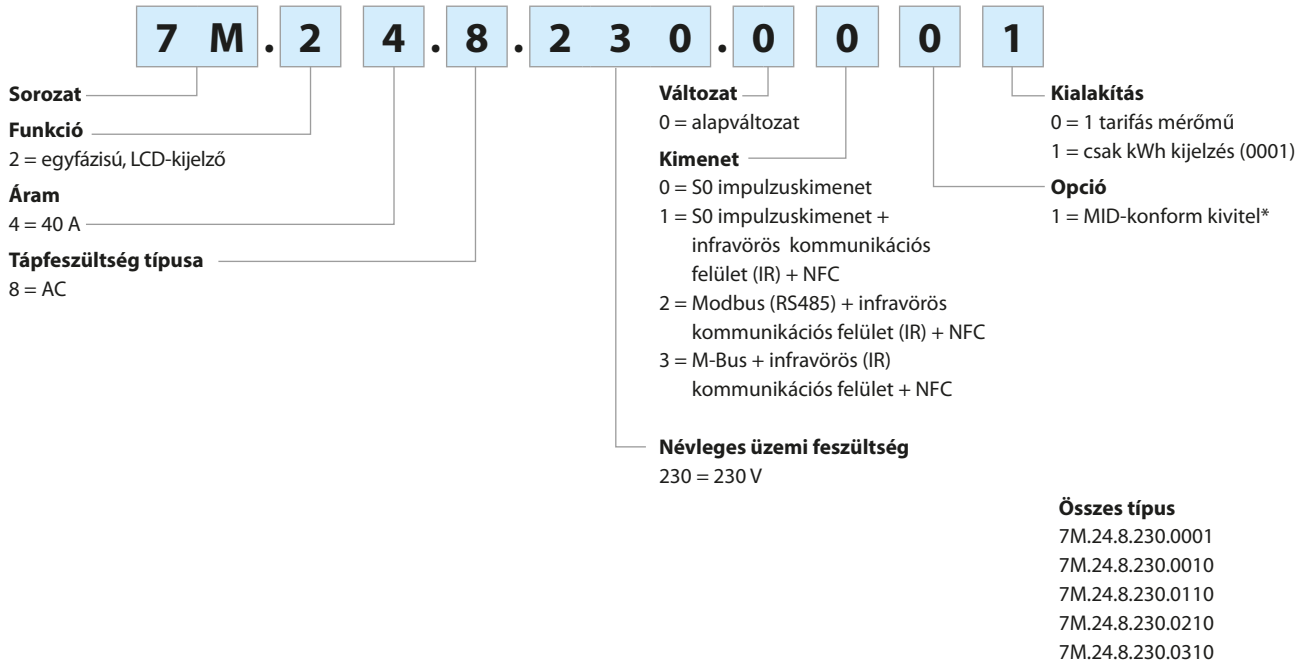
7 M . 2 4 . 8 . 2 3 0 . 0 0 0 1

**Sorozat**

**Funkció**
2 = egyfázisú, LCD-kijelző

**Áram**
4 = 40 A

**Tápfeszültség típusa**
8 = AC

**Változat**
0 = alapváltozat

**Kimenet**
0 = S0 impulzuskimenet
1 = S0 impulzuskimenet + infravörös kommunikációs felület (IR) + NFC
2 = Modbus (RS485) + infravörös kommunikációs felület (IR) + NFC
3 = M-Bus + infravörös (IR) kommunikációs felület + NFC

**Névleges üzemi feszültség**
230 = 230 V

**Kialakítás**
0 = 1 tarifás mérőmű
1 = csak kWh kijelzés (0001)

**Opció**
1 = MID-konform kivitel*

**Összes típus**
7M.24.8.230.0001
7M.24.8.230.0010
7M.24.8.230.0110
7M.24.8.230.0210
7M.24.8.230.0310